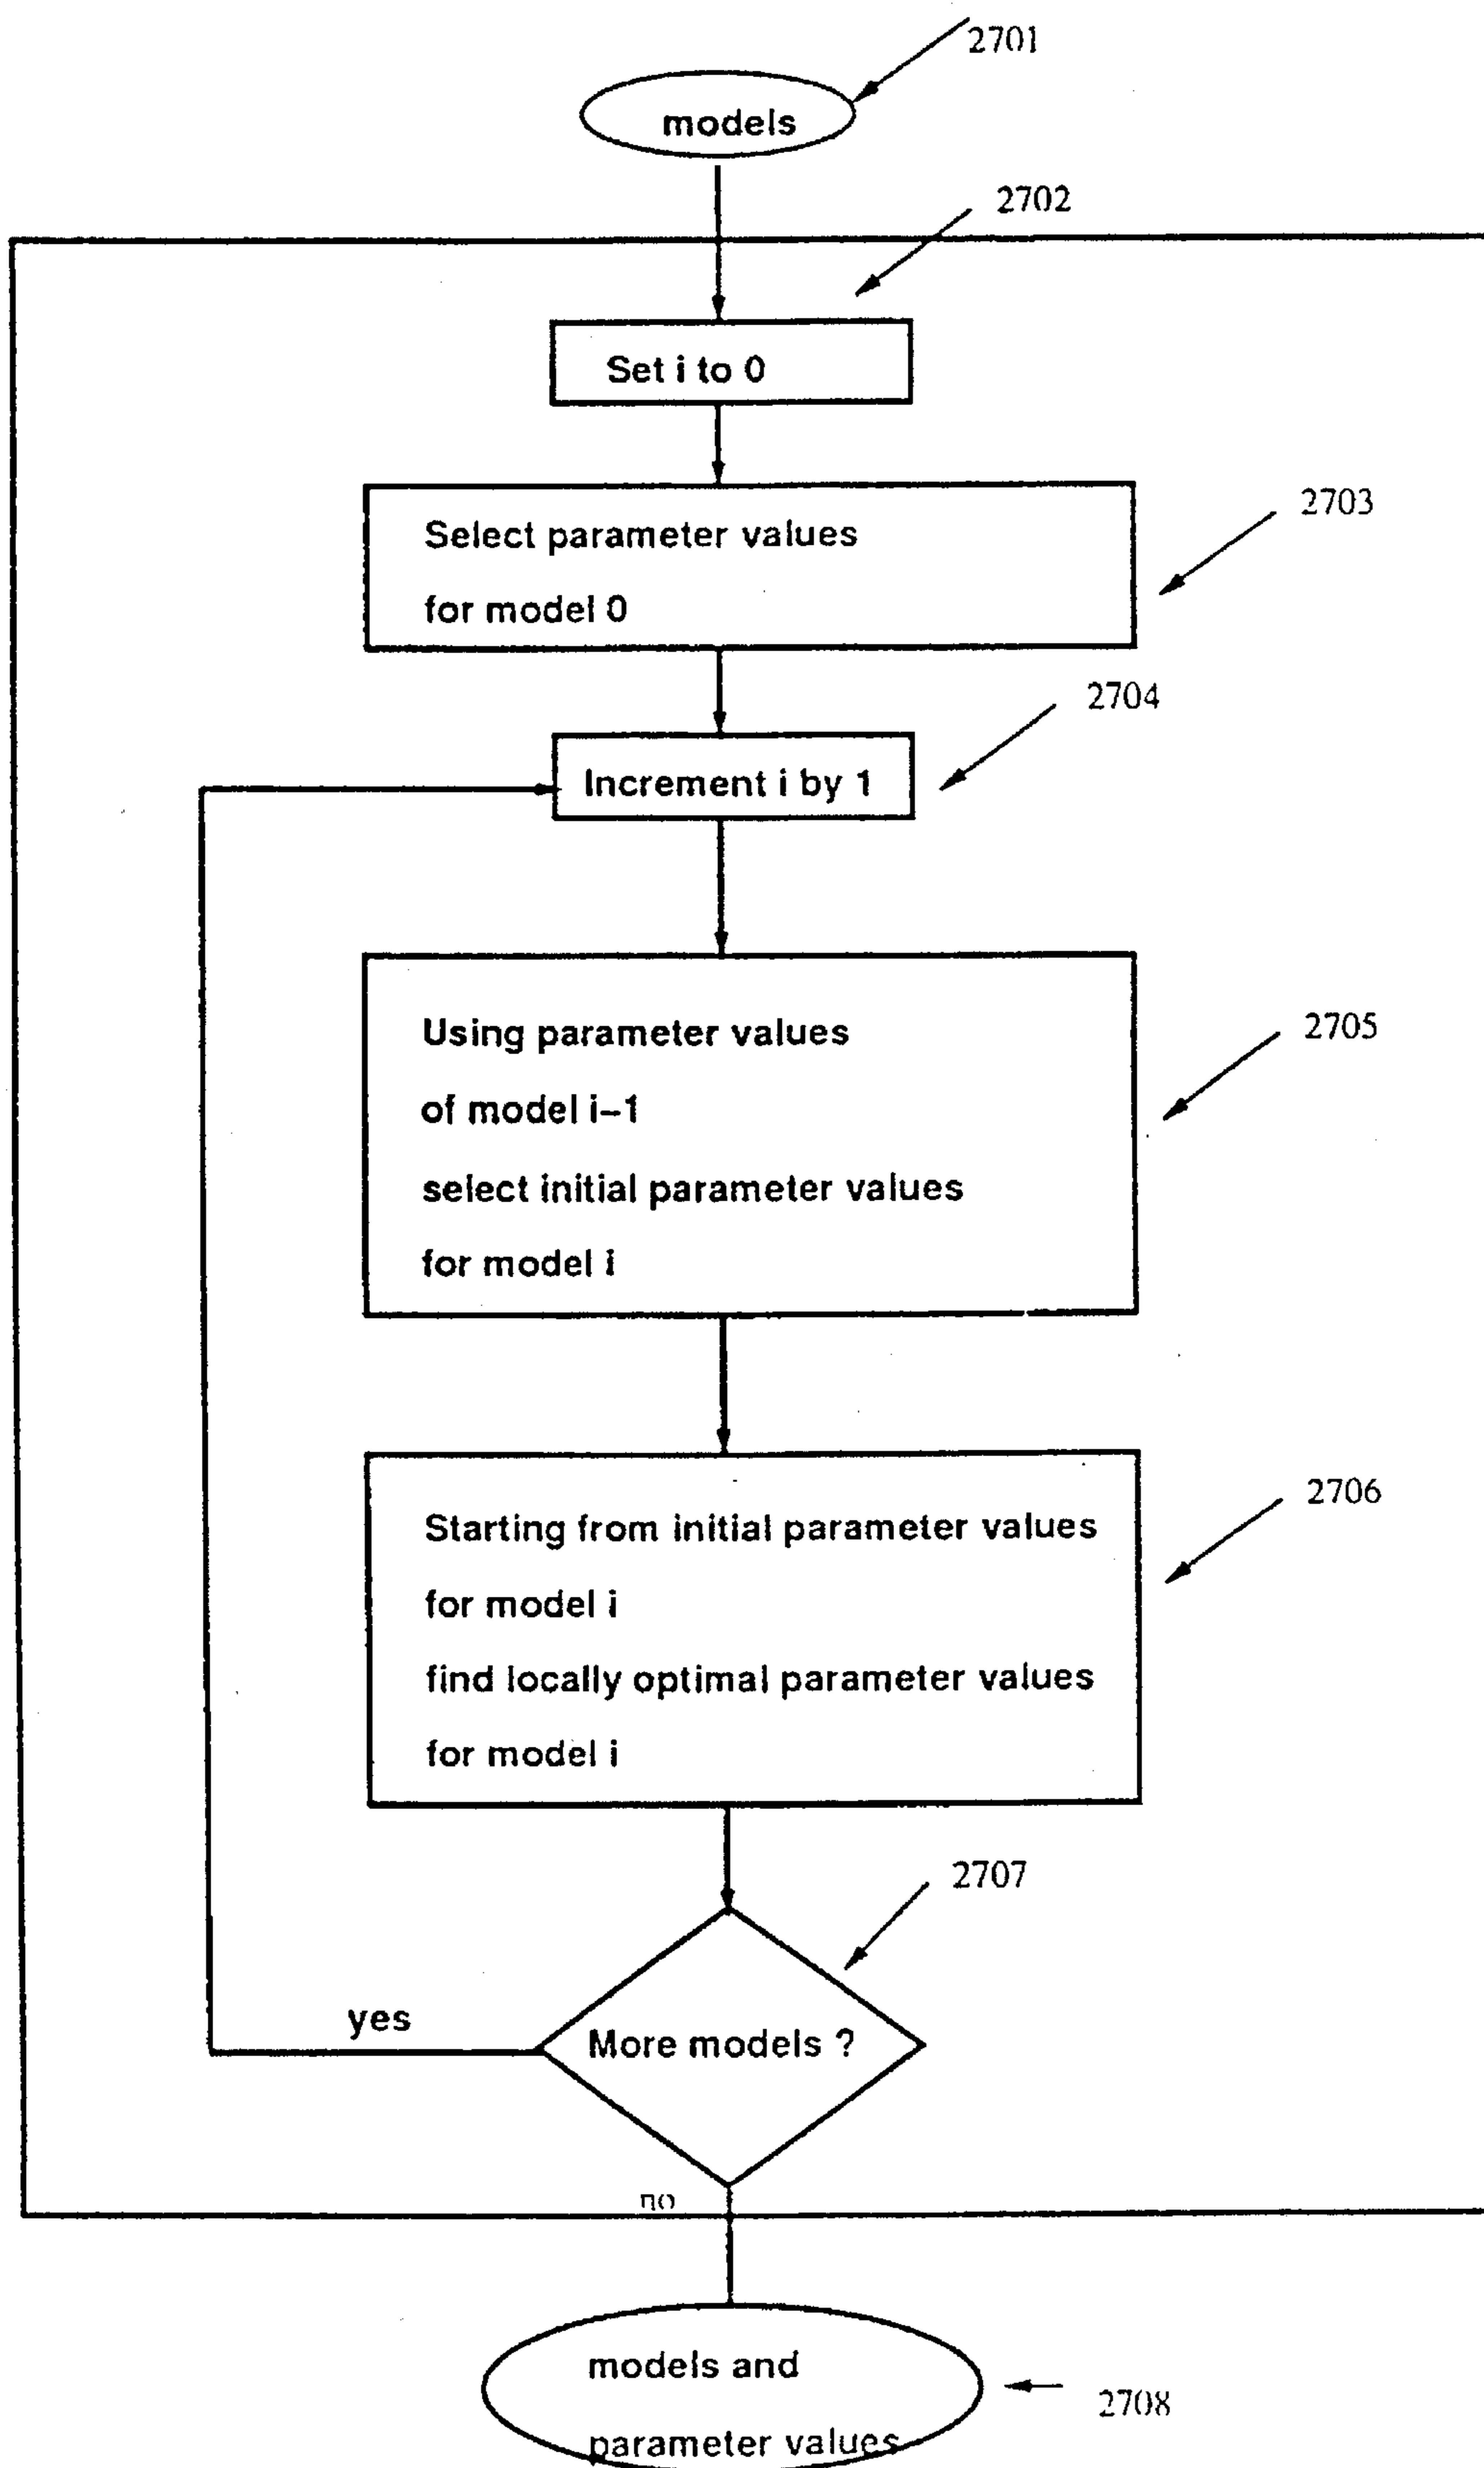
2701

models

2702

Set i to 0

Select parameter values
for model 0

2703

2704

Increment i by 1

Using parameter values
of model i–1
select initial parameter values
for model i

2705

Starting from initial parameter values
for model i
find locally optimal parameter values
for model i

2706

2707

yes

More models ?

no

models and
parameter values

2708